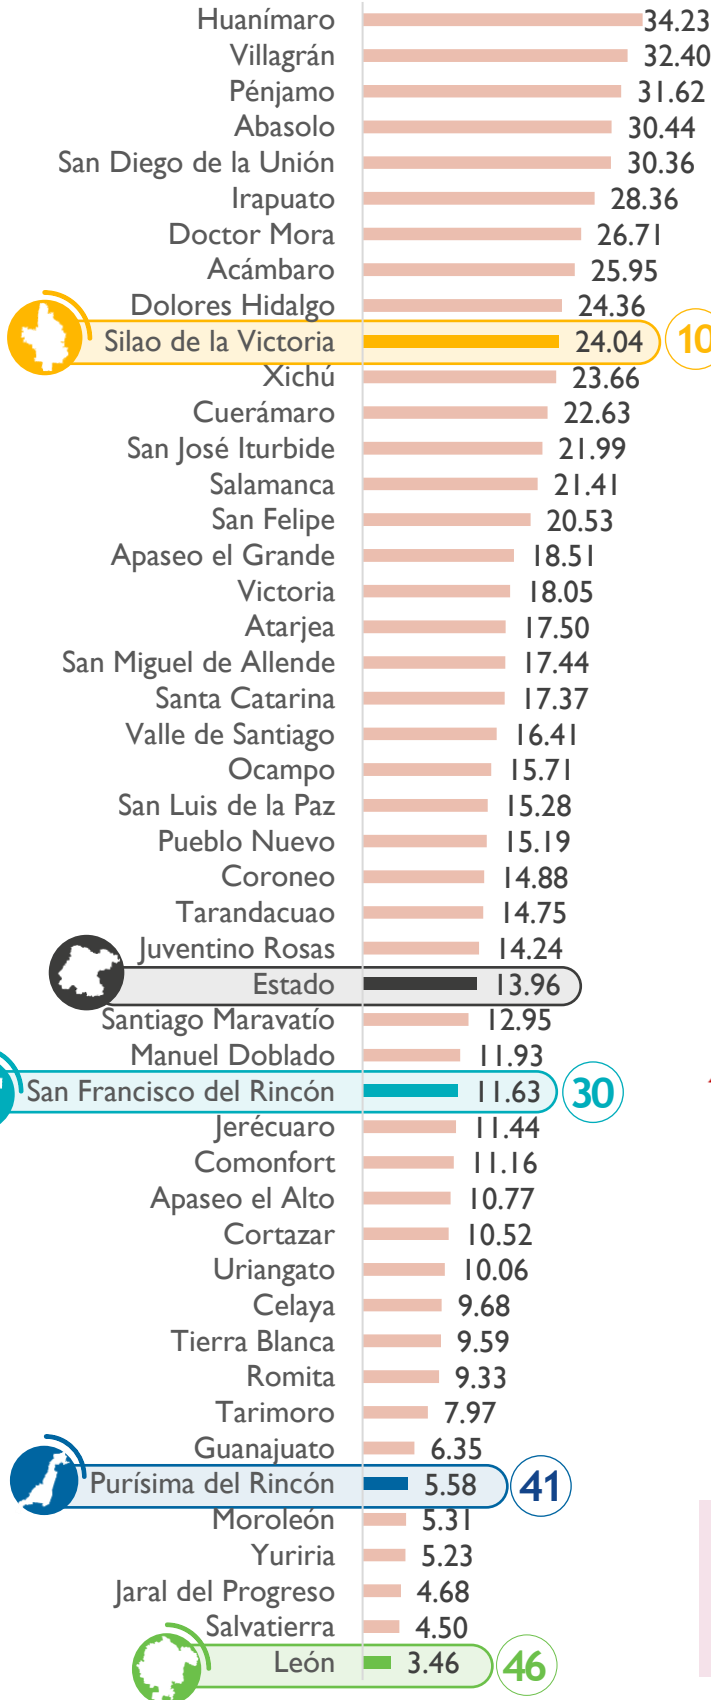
Huanímaro 34.23
Villagrán 32.40
Pénjamo 31.62
Abasolo 30.44
San Diego de la Unión 30.36
Irapuato 28.36
Doctor Mora 26.71
Acámbaro 25.95
Dolores Hidalgo 24.36
Silao de la Victoria 24.04 10
Xichú 23.66
Cuerámaro 22.63
San José Iturbide 21.99
Salamanca 21.41
San Felipe 20.53
Apaseo el Grande 18.51
Victoria 18.05
Atarjea 17.50
San Miguel de Allende 17.44
Santa Catarina 17.37
Valle de Santiago 16.41
Ocampo 15.71
San Luis de la Paz 15.28
Pueblo Nuevo 15.19
Coroneo 14.88
Tarandacuao 14.75
Juventino Rosas 14.24
Estado 13.96
Santiago Maravatío 12.95
Manuel Doblado 11.93
San Francisco del Rincón 11.63 30
Jerécuaro 11.44
Comonfort 11.16
Apaseo el Alto 10.77
Cortazar 10.52
Uriangato 10.06
Celaya 9.68
Tierra Blanca 9.59
Romita 9.33
Tarimoro 7.97
Guanajuato 6.35
Purísima del Rincón 5.58 41
Moroleón 5.31
Yuriria 5.23
Jaral del Progreso 4.68
Salvatierra 4.50
León 3.46 46